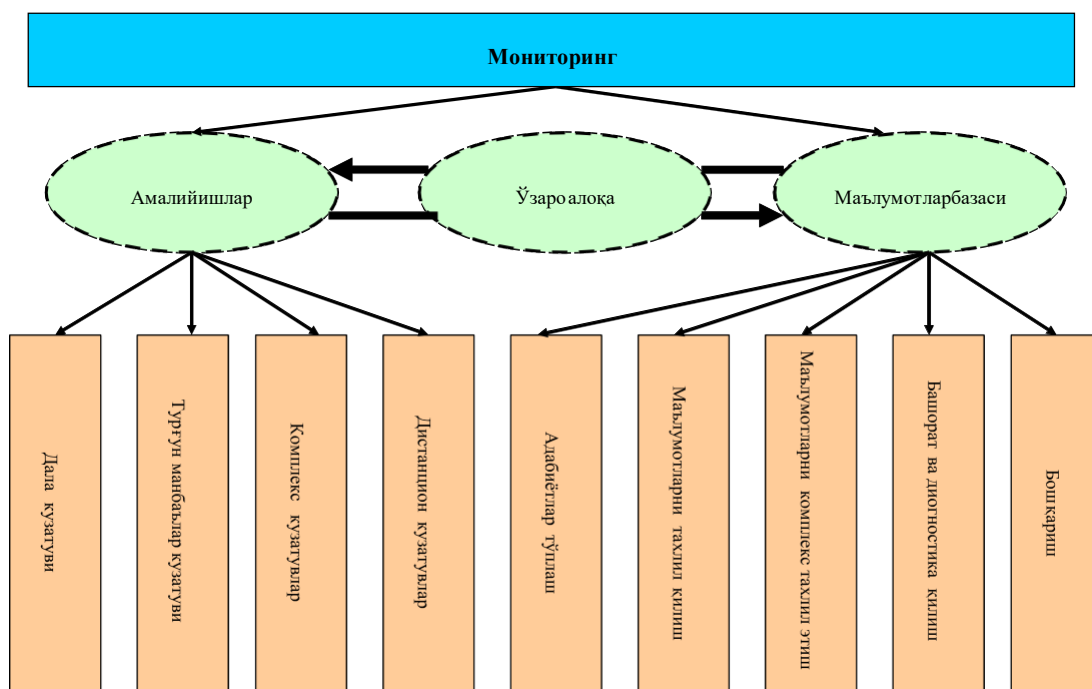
Мониторинг

Амалийишлар

Ўзаро алоқа

Маълумотларбазаси

Дала кузатуви

Турғун манбаълар кузатуви

Комплекс кузатувлар

Дистанцион кузатувлар

Адабиётлар тўплаш

Маълумотларни тахлил қилиш

Маълумотларни комплекс тахлил этиш

Башорат ва диогностика қилиш

Бошқариш